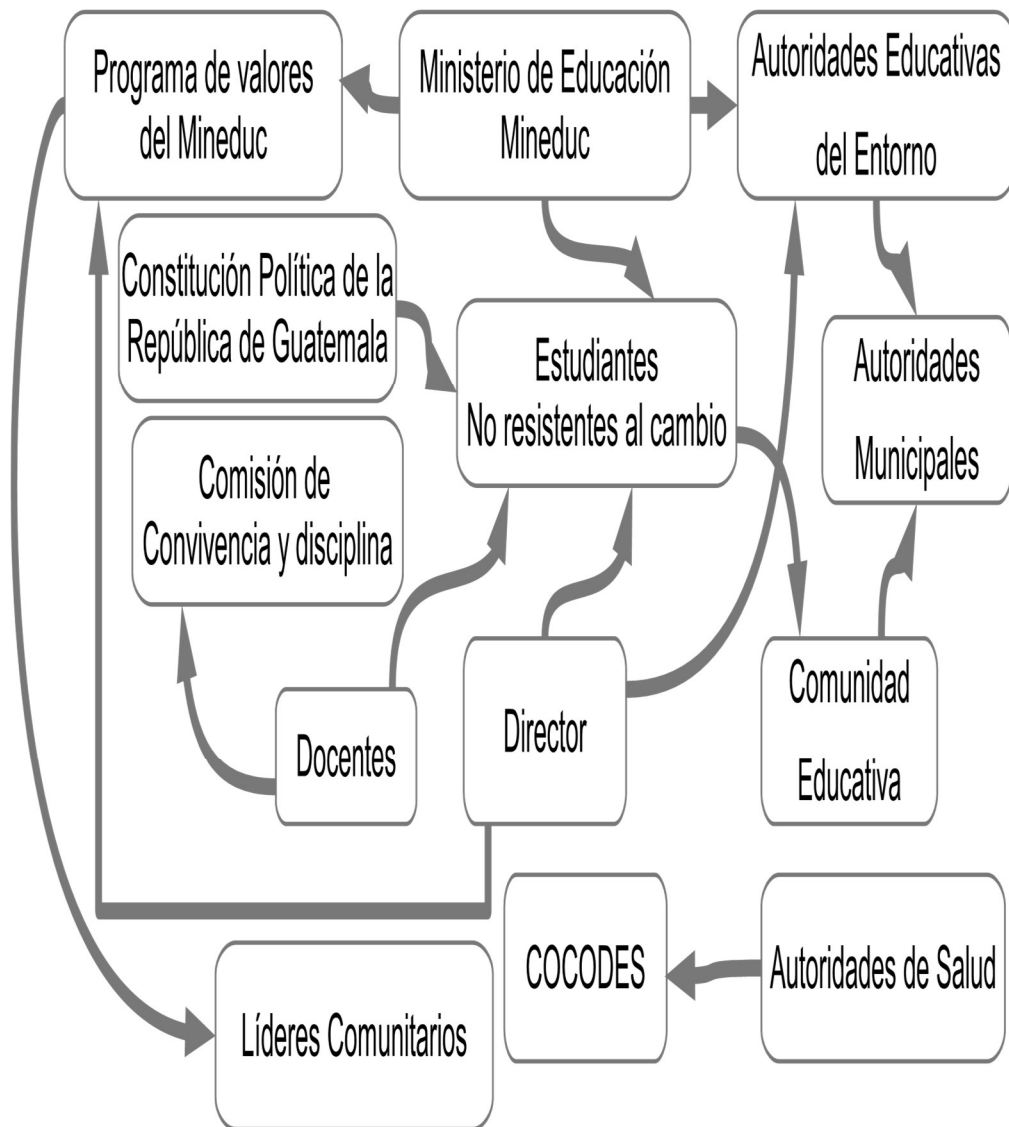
Programa de valores del Mineduc

Ministerio de Educación Mineduc

Autoridades Educativas del Entorno

Constitución Política de la República de Guatemala

Estudiantes No resistentes al cambio

Autoridades Municipales

Comisión de Convivencia y disciplina

Docentes

Director

Comunidad Educativa

COCODES

Autoridades de Salud

Líderes Comunitarios